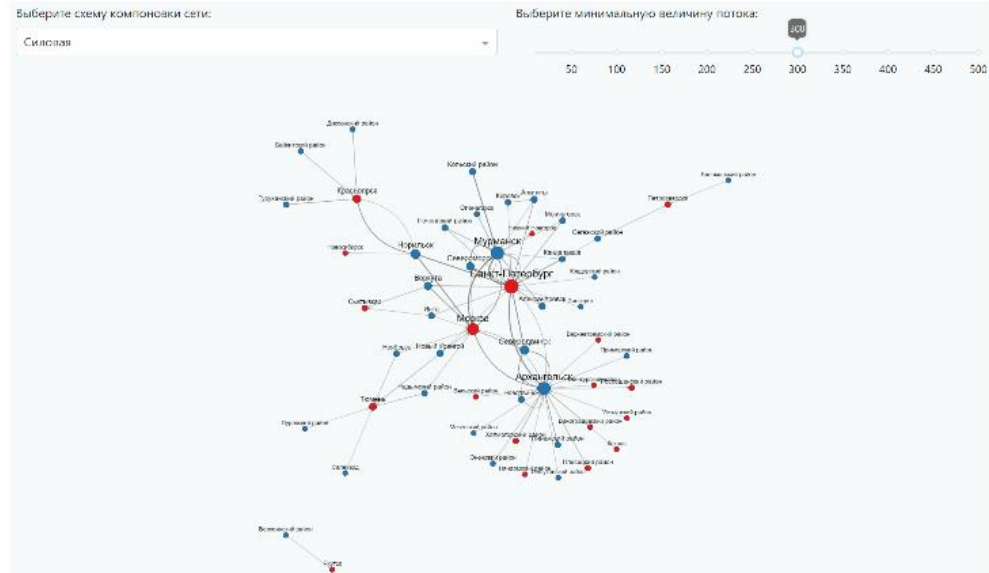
Выберите схему компоновки сети:

Силовая

Выберите минимальную величину потока:

300

50 100 150 200 250 300 350 400 450 500

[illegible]
Красноярск
Норильск
Мурманск
Санкт-Петербург
Северодвинск
Воркута
Москва
Новый Уренгой
Северодвинск
Архангельск
Тюмень
Кольский район
Кандалакша
Сыктывкар
Ухта
Новосибирск
Ноябрьск
Петрозаводск
Сургут